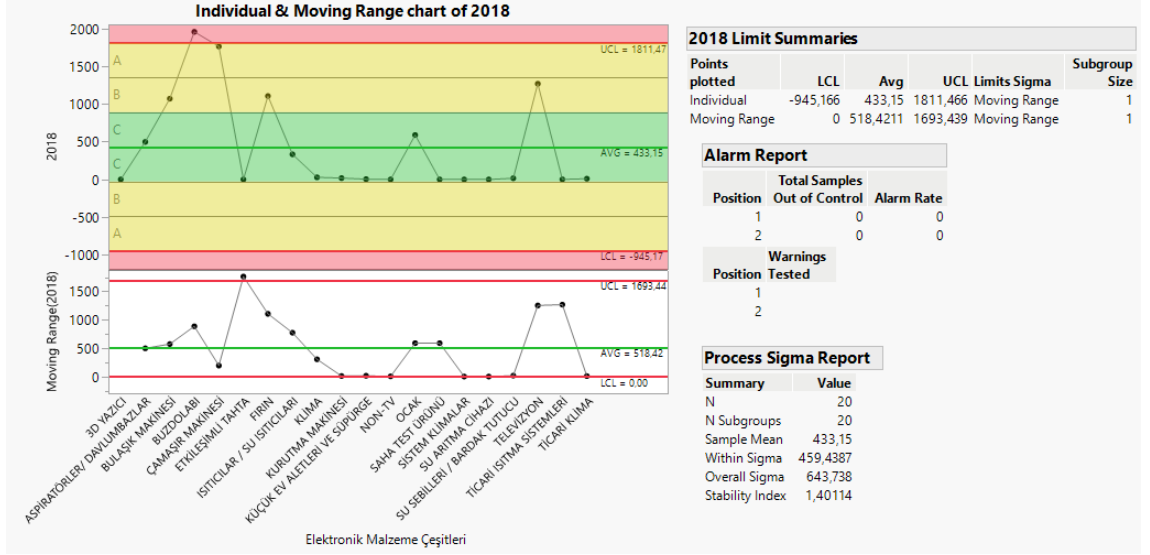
Individual & Moving Range chart of 2018

2000
1500
1000
500
0
-500
-1000

2018

A
B
C
C
B
A

UCL = 1811,47
AVG = 433,15
LCL = -945,17

1500
1000
500
0

Moving Range(2018)

UCL = 1693,44
AVG = 518,42
LCL = 0.00

3D YAZICI
ASPİRATÖRLER/ DAVLUMBAZLAR
BULAŞIK MAKİNESİ
BUZDOLABI
ÇAMAŞIR MAKİNESİ
ETKİLEŞİMLİ TAHTA
FIRIN
ISITICILAR / SU ISITICILARI
KLİMA
KURUTMA MAKİNESİ
KÜÇÜK EV ALETLERİ VE SÜPÜRGE
NON-TV
OCAK
SAHA TEST ÜRÜNÜ
SİSTEM KLİMALAR
SU ARITMA CİHAZI
SU SEBİLLERİ / BARDAK TUTUCU
TELEVİZYON
TİCARİ ISITMA SİSTEMLERİ
TİCARİ KLİMA

Elektronik Malzeme Çeşitleri

2018 Limit Summaries

| Points plotted | LCL | Avg | UCL | Limits Sigma | Subgroup Size |
|---|---|---|---|---|---|
| Individual | -945,166 | 433,15 | 1811,466 | Moving Range | 1 |
| Moving Range | 0 | 518,4211 | 1693,439 | Moving Range | 1 |

Alarm Report

| Position | Total Samples Out of Control | Alarm Rate |
|---|---|---|
| 1 | 0 | 0 |
| 2 | 0 | 0 |

| Position | Warnings Tested |
|---|---|
| 1 | |
| 2 | |

Process Sigma Report

| Summary | Value |
|---|---|
| N | 20 |
| N Subgroups | 20 |
| Sample Mean | 433,15 |
| Within Sigma | 459,4387 |
| Overall Sigma | 643,738 |
| Stability Index | 1,40114 |